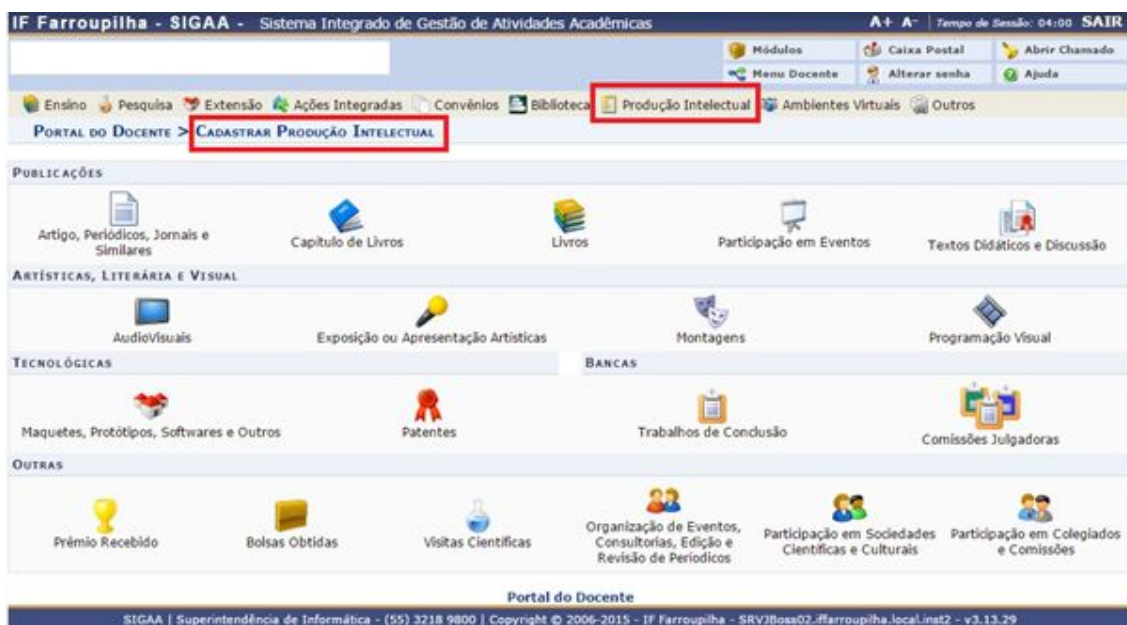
IF Farroupilha - SIGAA - Sistema Integrado de Gestão de Atividades Acadêmicas

A+ A- | Tempo de Sessão: 04:00 SAIR

Módulos | Caixa Postal | Abrir Chamado
Menu Docente | Alterar senha | Ajuda

Ensino | Pesquisa | Extensão | Ações Integradas | Convênios | Biblioteca | Produção Intelectual | Ambientes Virtuais | Outros

PORTAL DO DOCENTE > CADASTRAR PRODUÇÃO INTELECTUAL

PUBLICAÇÕES

Artigo, Periódicos, Jornais e Similares | Capítulo de Livros | Livros | Participação em Eventos | Textos Didáticos e Discussão

ARTÍSTICAS, LITERÁRIA E VISUAL

AudioVisuais | Exposição ou Apresentação Artísticas | Montagens | Programação Visual

TECNOLÓGICAS

BANCAS

Maquetes, Protótipos, Softwares e Outros | Patentes | Trabalhos de Conclusão | Comissões Julgadoras

OUTRAS

Prêmio Recebido | Bolsas Obtidas | Visitas Científicas | Organização de Eventos, Consultorias, Edição e Revisão de Periódicos | Participação em Sociedades Científicas e Culturais | Participação em Colegiados e Comissões

Portal do Docente

SIGAA | Superintendência de Informática - (55) 3218 9800 | Copyright © 2006-2015 - IF Farroupilha - SRVJBoss02.iffarroupilha.local.inst2 - v3.13.29